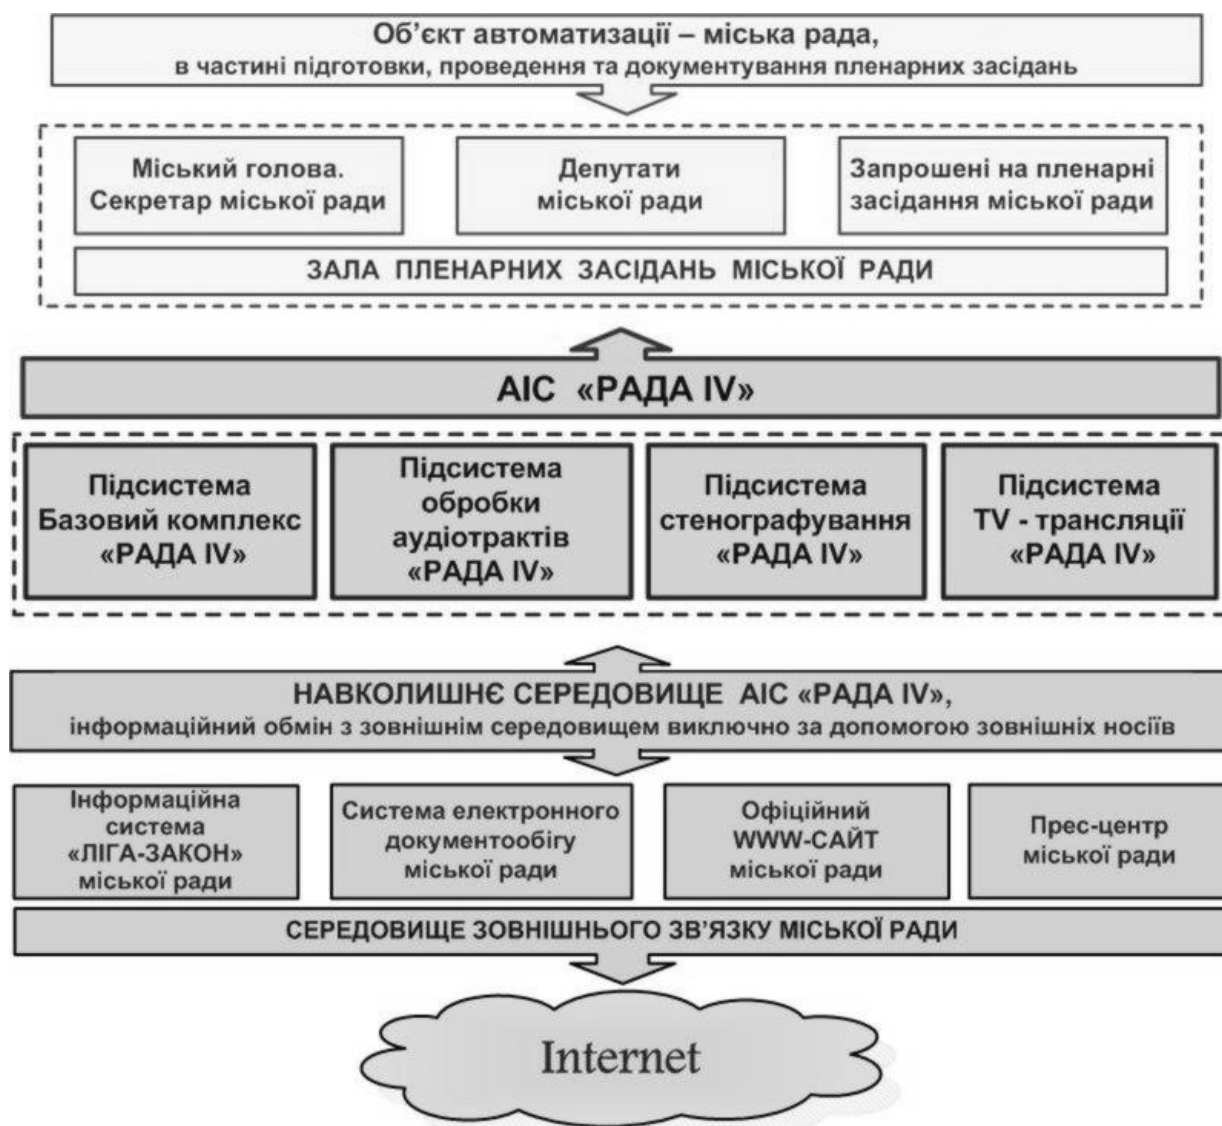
Об'єкт автоматизації – міська рада,
в частині підготовки, проведення та документування пленарних засідань

Міський голова. Секретар міської ради

Депутати міської ради

Запрошені на пленарні засідання міської ради

ЗАЛА ПЛЕНАРНИХ ЗАСІДАНЬ МІСЬКОЇ РАДИ

АІС «РАДА IV»

Підсистема Базовий комплекс «РАДА IV»

Підсистема обробки аудіотрактів «РАДА IV»

Підсистема стенографування «РАДА IV»

Підсистема TV - трансляції «РАДА IV»

НАВКОЛИШНЄ СЕРЕДОВИЩЕ АІС «РАДА IV»,
інформаційний обмін з зовнішнім середовищем виключно за допомогою зовнішніх носіїв

Інформаційна система «ЛІГА-ЗАКОН» міської ради

Система електронного документообігу міської ради

Офіційний WWW-САЙТ міської ради

Прес-центр міської ради

СЕРЕДОВИЩЕ ЗОВНІШНЬОГО ЗВ'ЯЗКУ МІСЬКОЇ РАДИ

Internet